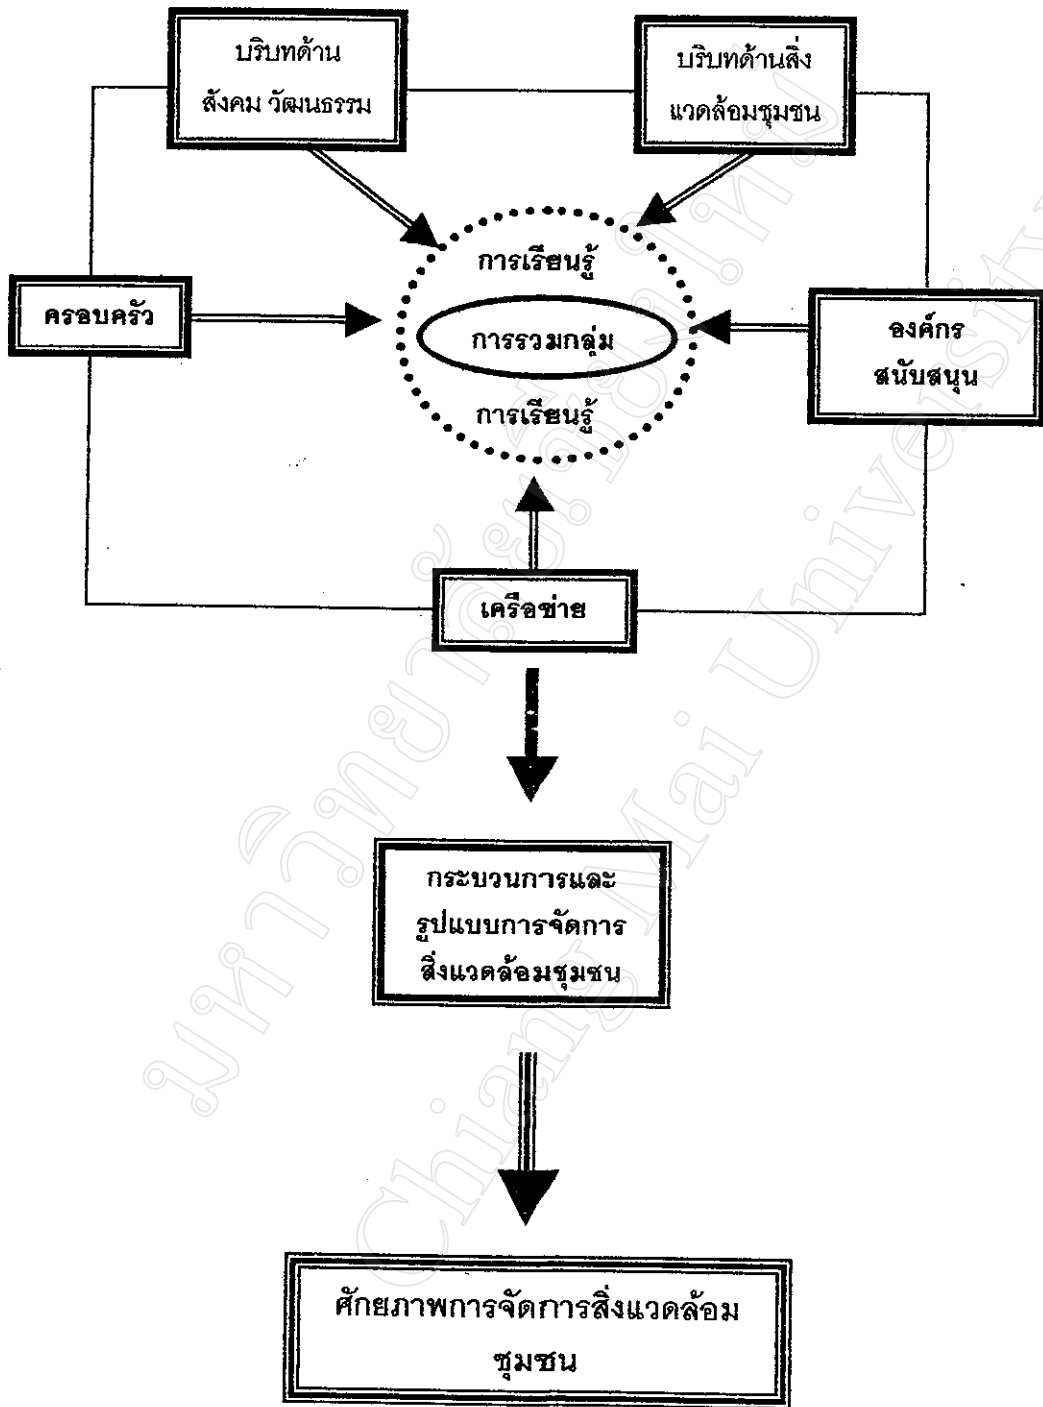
บริบทด้าน สังคม วัฒนธรรม

บริบทด้านสิ่งแวดล้อมชุมชน

ครอบครัว

การเรียนรู้

การรวมกลุ่ม

การเรียนรู้

องค์กร สนับสนุน

เครือข่าย

กระบวนการและรูปแบบการจัดการสิ่งแวดล้อมชุมชน

ศักยภาพการจัดการสิ่งแวดล้อมชุมชน

มหาวิทยาลัยเชียงใหม่ Chiang Mai University